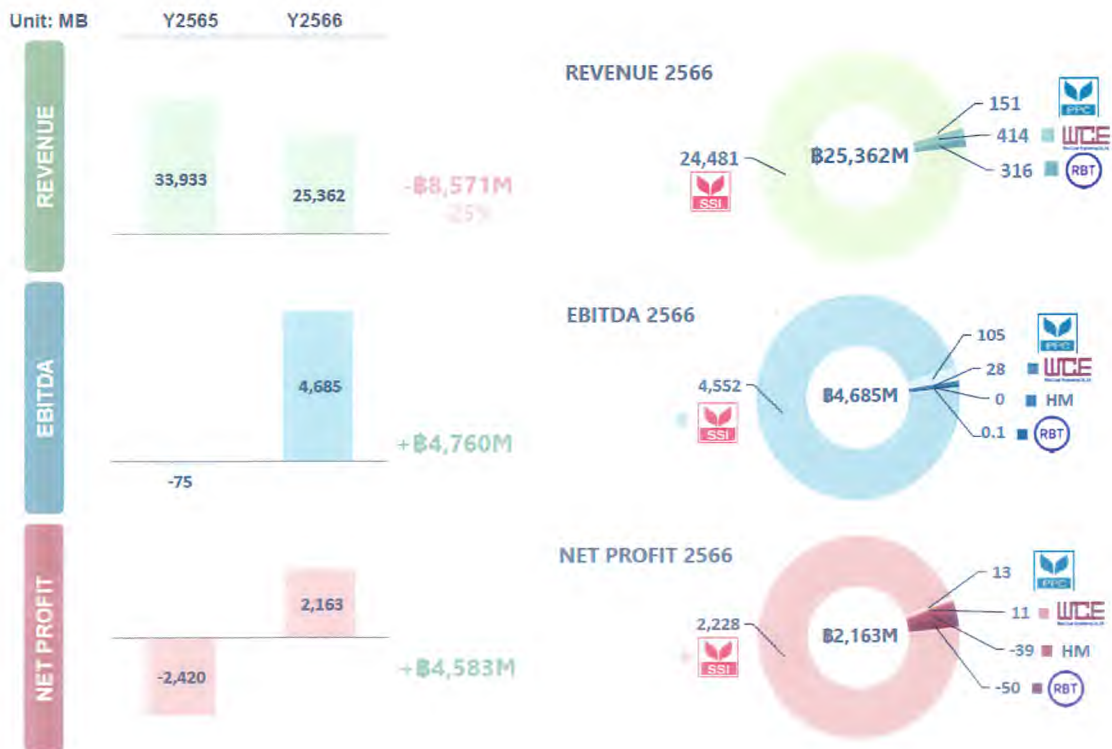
Unit: MB Y2565 Y2566

REVENUE

33,933 25,362 -฿8,571M -25%

EBITDA

-75 4,685 +฿4,760M

NET PROFIT

-2,420 2,163 +฿4,583M

REVENUE 2566

฿25,362M

24,481 SSI

151 PPC

414 WCE

316 RBT

EBITDA 2566

฿4,685M

4,552 SSI

105 PPC

28 WCE

0 HM

0.1 RBT

NET PROFIT 2566

฿2,163M

2,228 SSI

13 PPC

11 WCE

-39 HM

-50 RBT